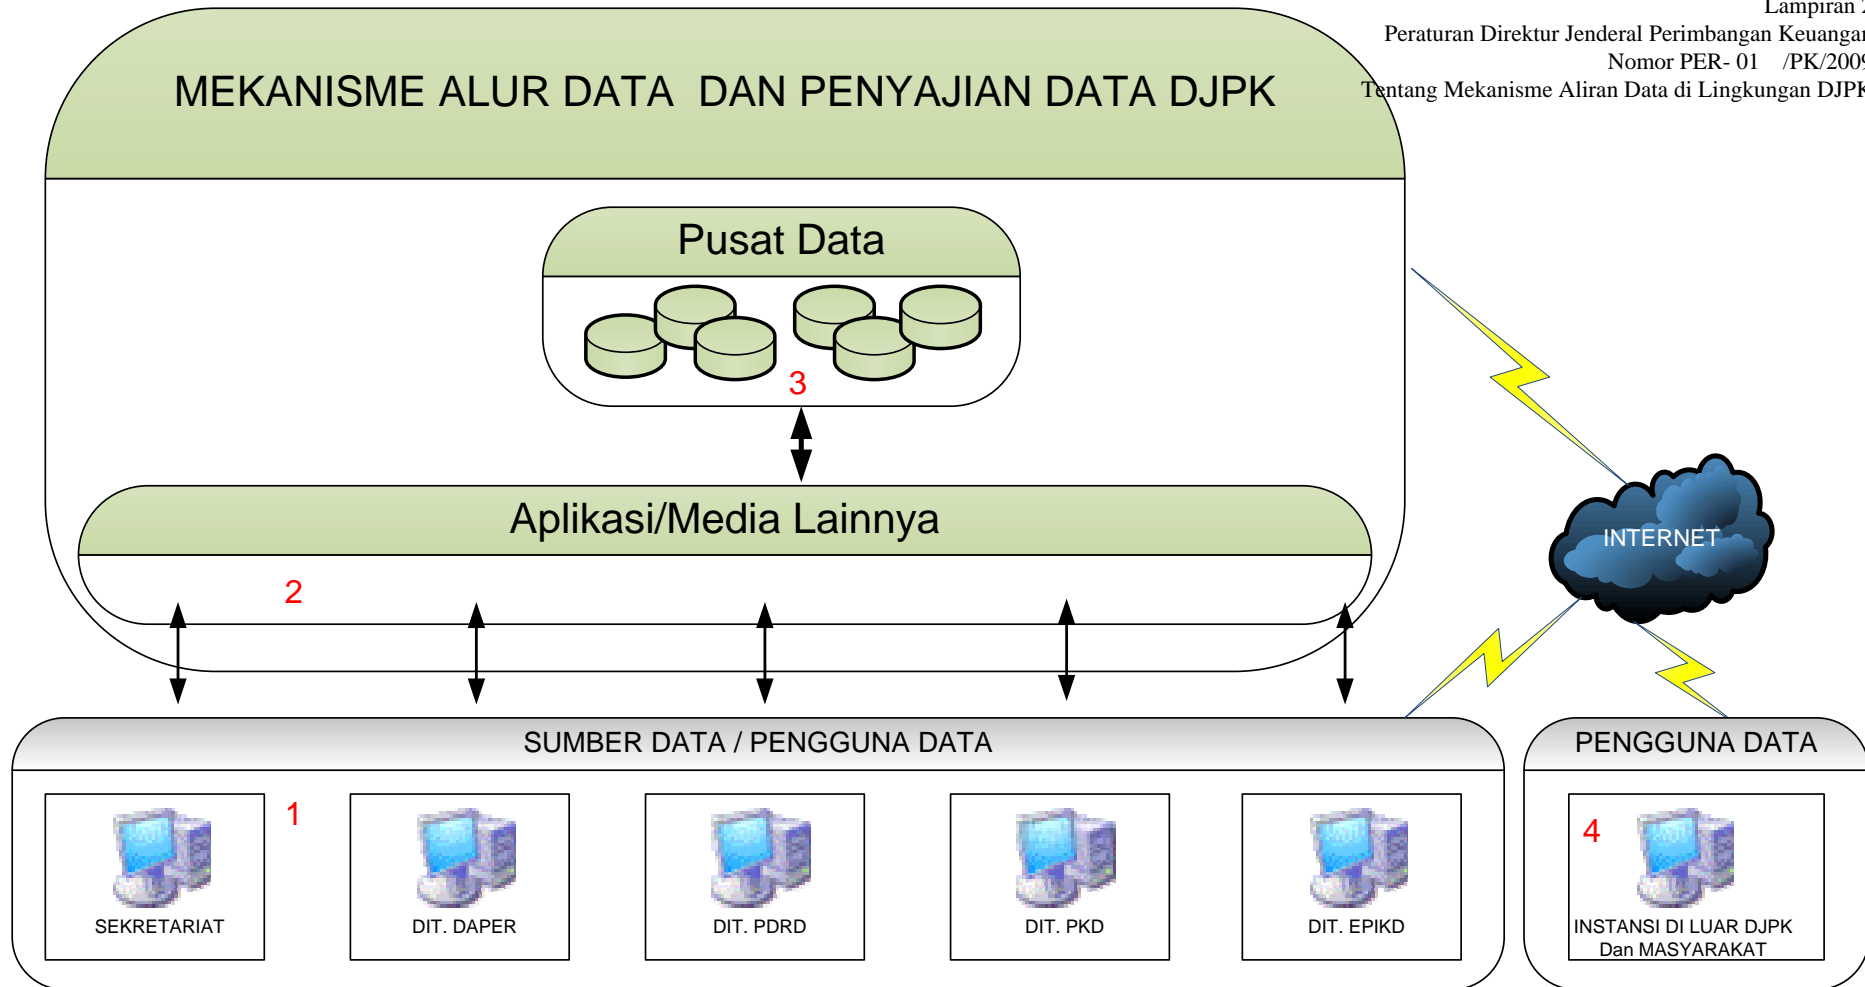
Lampiran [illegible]
Peraturan Direktur Jenderal Perimbangan Keuanga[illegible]
Nomor PER- 01 /PK/200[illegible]
Tentang Mekanisme Aliran Data di Lingkungan DJP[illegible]

MEKANISME ALUR DATA DAN PENYAJIAN DATA DJPK

Pusat Data

3

Aplikasi/Media Lainnya

2

INTERNET

SUMBER DATA / PENGGUNA DATA

1

SEKRETARIAT

DIT. DAPER

DIT. PDRD

DIT. PKD

DIT. EPIKD

PENGGUNA DATA

4

INSTANSI DI LUAR DJPK Dan MASYARAKAT